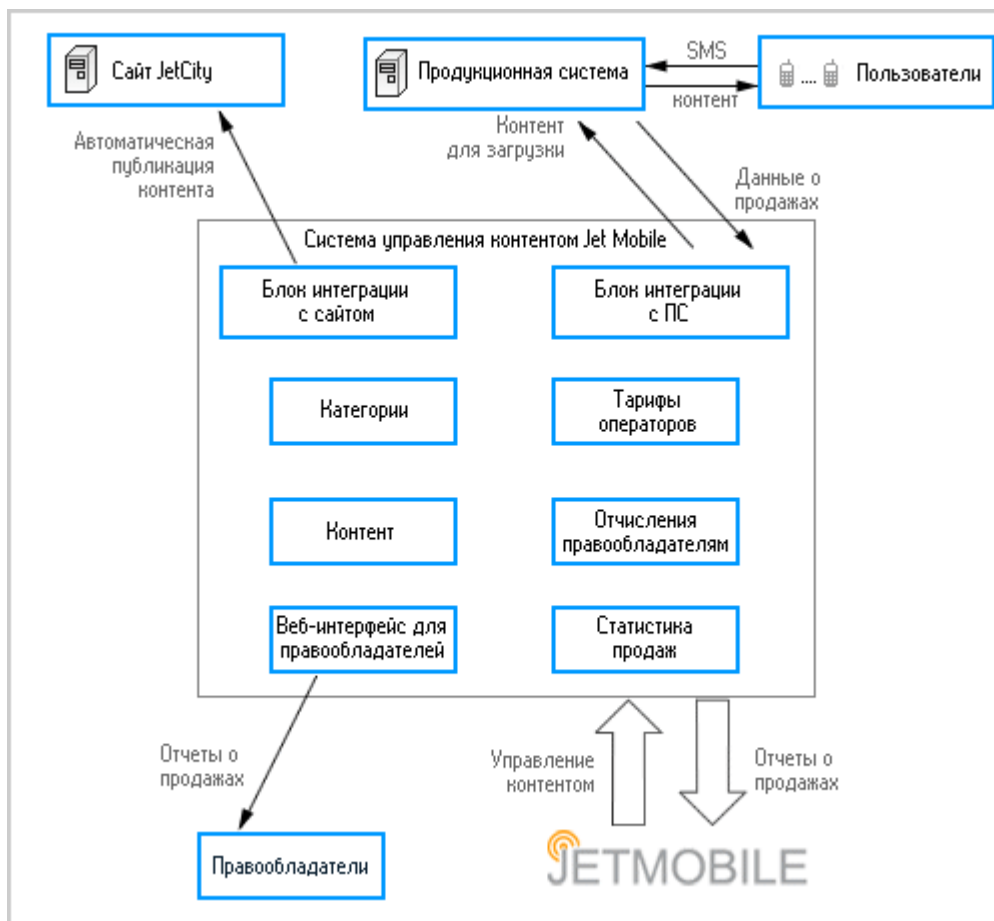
Сайт JetCity

Продукционная система

SMS

контент

.... Пользователи

Автоматическая публикация контента

Контент для загрузки

Данные о продажах

Система управления контентом Jet Mobile

Блок интеграции с сайтом

Блок интеграции с ПС

Категории

Тарифы операторов

Контент

Отчисления правообладателям

Веб-интерфейс для правообладателей

Статистика продаж

Отчеты о продажах

Управление контентом

Отчеты о продажах

Правообладатели

JETMOBILE